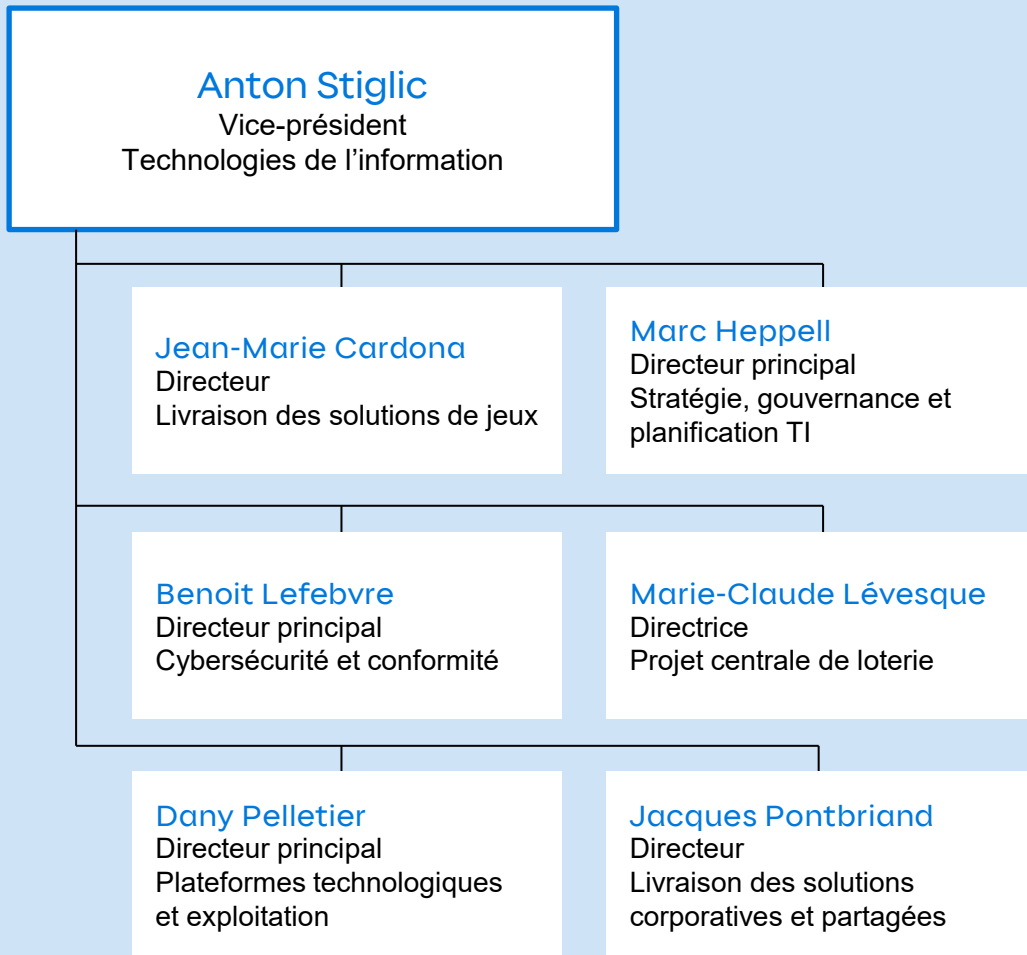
Anton Stiglic
Vice-président
Technologies de l’information

Jean-Marie Cardona
Directeur
Livraison des solutions de jeux

Marc Heppell
Directeur principal
Stratégie, gouvernance et planification TI

Benoit Lefebvre
Directeur principal
Cybersécurité et conformité

Marie-Claude Lévesque
Directrice
Projet centrale de loterie

Dany Pelletier
Directeur principal
Plateformes technologiques et exploitation

Jacques Pontbriand
Directeur
Livraison des solutions corporatives et partagées